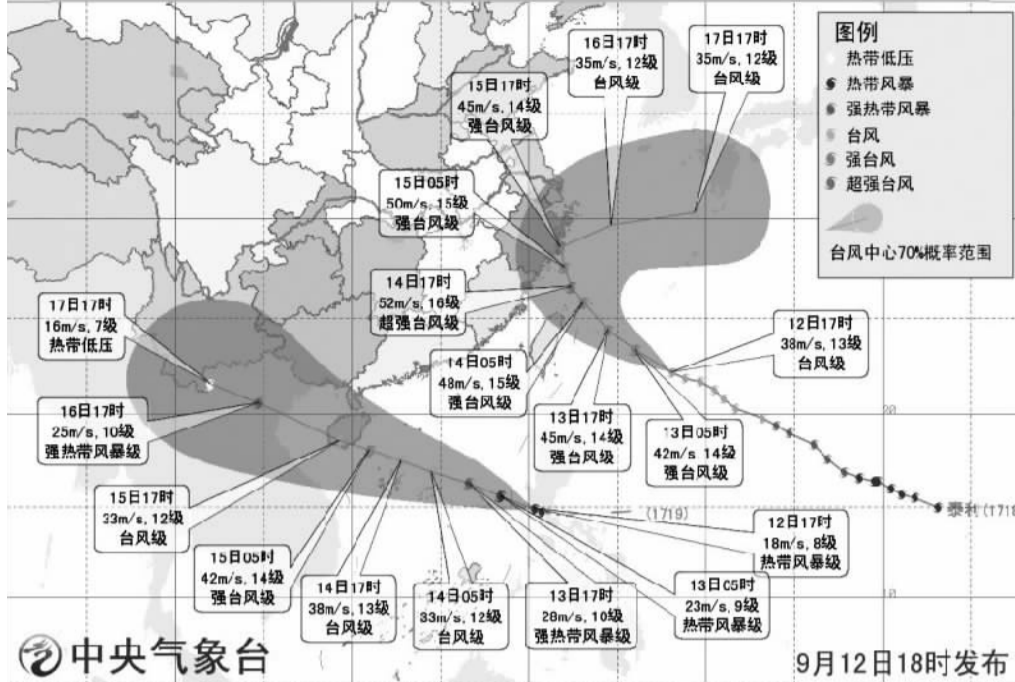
图例
热带低压
热带风暴
强热带风暴
台风
强台风
超强台风
台风中心70%概率范围

16日17时
35m/s, 12级
台风级

17日17时
35m/s, 12级
台风级

15日17时
45m/s, 14级
强台风级

15日05时
50m/s, 15级
强台风级

14日17时
52m/s, 16级
超强台风级

17日17时
16m/s, 7级
热带低压

12日17时
38m/s, 13级
台风级

14日05时
48m/s, 15级
强台风级

16日17时
25m/s, 10级
强热带风暴级

13日17时
45m/s, 14级
强台风级

13日05时
42m/s, 14级
强台风级

泰利(1718)

(1719)

15日17时
33m/s, 12级
台风级

12日17时
18m/s, 8级
热带风暴级

15日05时
42m/s, 14级
强台风级

14日17时
38m/s, 13级
台风级

14日05时
33m/s, 12级
台风级

13日17时
28m/s, 10级
强热带风暴级

13日05时
23m/s, 9级
热带风暴级

中央气象台

9月12日18时发布